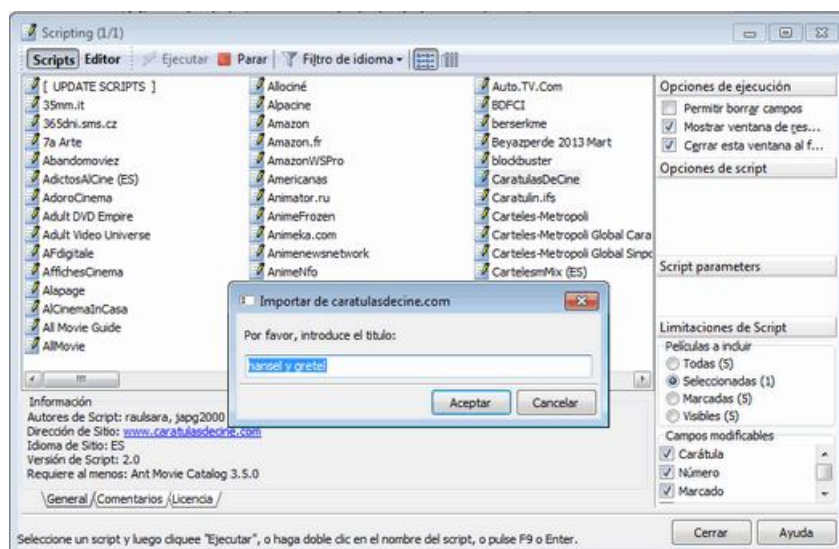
Scripting (1/1)

Scripts Editor Ejecutar Parar Filtro de idioma

[ UPDATE SCRIPTS ]
35mm.it
365dni.sms.cz
7a Arte
Abandomoviez
AdictosAlCine (ES)
AdoroCinema
Adult DVD Empire
Adult Video Universe
AFdigitale
AffichesCinema
Alapage
AlCinemaInCasa
All Movie Guide
AllMovie

Allociné
Alpacine
Amazon
Amazon.fr
AmazonWSPro
Americanas
Animator.ru
AnimeFrozen
Animeka.com
Animenewsnetwork
AnimeNfo

Auto.TV.Com
BDFCI
berserkme
Beyazperde 2013 Mart
blockbuster
CaratulasDeCine
Caratulin.ifs
Carteles-Metropoli
Carteles-Metropoli Global Cara
Carteles-Metropoli Global Sinpc
CartelesmMix (ES)

Opciones de ejecución
Permitir borrar campos
Mostrar ventana de res...
Cerrar esta ventana al f...
Opciones de script

Script parameters

Limitaciones de Script
Películas a incluir
Todas (5)
Seleccionadas (1)
Marcadas (5)
Visibles (5)
Campos modificables
Carátula
Número
Marcado

Importar de caratulasdecine.com
Por favor, introduce el titulo:
hansel y gretel
Aceptar Cancelar

Información
Autores de Script: raulsara, japg2000
Dirección de Sitio: www.caratulasdecine.com
Idioma de Sitio: ES
Versión de Script: 2.0
Requiere al menos: Ant Movie Catalog 3.5.0

General Comentarios Licencia

Seleccione un script y luego cliquee "Ejecutar", o haga doble clic en el nombre del script, o pulse F9 o Enter.

Cerrar Ayuda